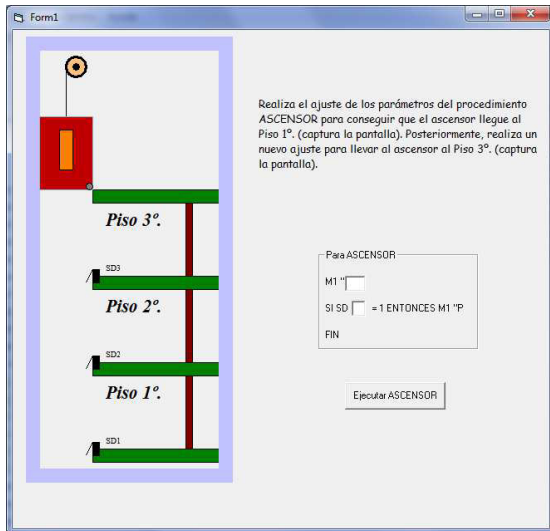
Form1

Piso 3º.

SD3

Piso 2º.

SD2

Piso 1º.

SD1

Realiza el ajuste de los parámetros del procedimiento ASCENSOR para conseguir que el ascensor llegue al Piso 1º. (captura la pantalla). Posteriormente, realiza un nuevo ajuste para llevar al ascensor al Piso 3º. (captura la pantalla).

Para ASCENSOR

M1 "

SI SD = 1 ENTONCES M1 "P

FIN

Ejecutar ASCENSOR